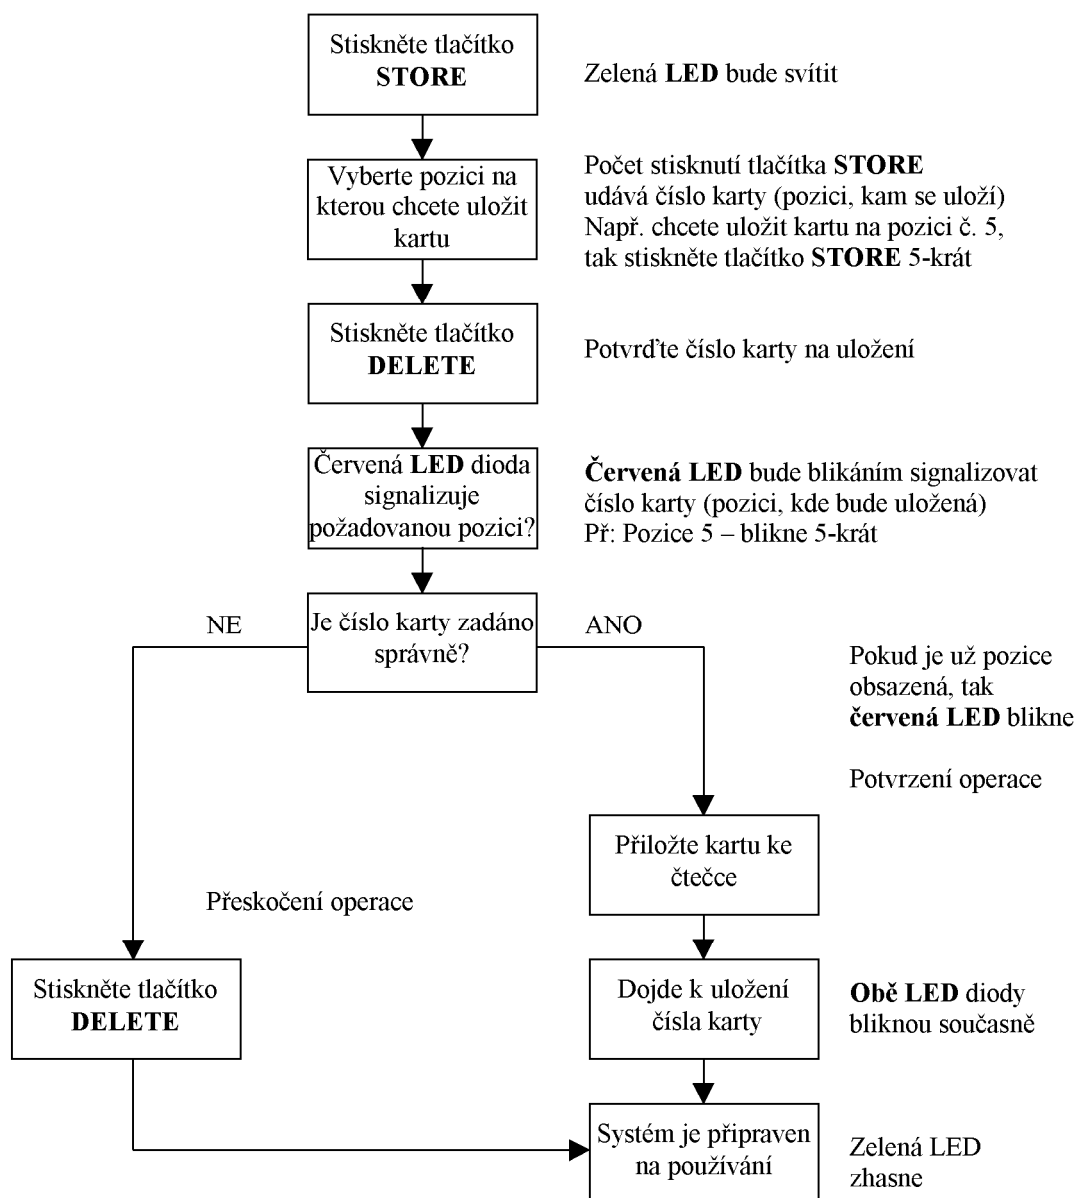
Stiskněte tlačítko **STORE**

Zelená **LED** bude svítit

Vyberte pozici na kterou chcete uložit kartu

Počet stisknutí tlačítka **STORE** udává číslo karty (pozici, kam se uloží) Např. chcete uložit kartu na pozici č. 5, tak stiskněte tlačítko **STORE** 5-krát

Stiskněte tlačítko **DELETE**

Potvrďte číslo karty na uložení

Červená **LED** dioda signalizuje požadovanou pozici?

**Červená LED** bude blikáním signalizovat číslo karty (pozici, kde bude uložená) Př: Pozice 5 – blikne 5-krát

NE

Je číslo karty zadáno správně?

ANO

Pokud je už pozice obsazená, tak **červená LED** blikne

Potvrzení operace

Přiložte kartu ke čtečce

Přeskočení operace

Stiskněte tlačítko **DELETE**

Dojde k uložení čísla karty

**Obě LED** diody bliknou současně

Systém je připraven na používání

Zelená LED zhasne